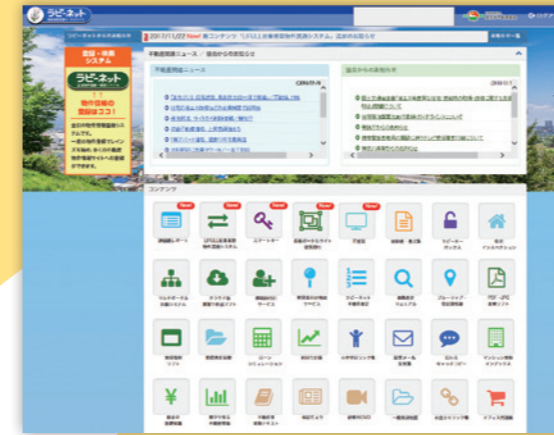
ラビーネット

2017/11/22 New! 新コンテンツ「LP(U)土地情報物件図表システム」追加のお知らせ

登録・検索システム

ラビーネット

物件情報の登録はココ！

不動産関連ニュース / 協会からのお知らせ

不動産関連ニュース

協会からのお知らせ

コンテンツ

New!

New!

New!

New!

New!

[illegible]